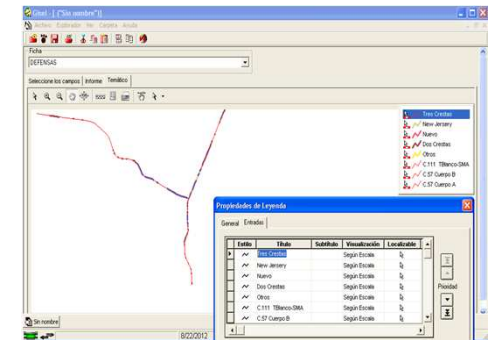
Gisel - [ (Sin nombre) ]

Archivo Explorador Ver Ventana Ayuda

Ficha

DEFENSAS

Seleccione los campos | Informe | Temático

Tres Crestas
New Jersey
Nuevo
Dos Crestas
Otros
C.111 TBlanco-SMA
C.57 Cuerpo B
C.57 Cuerpo A

Propiedades de Leyenda

General | Entradas

| Estilo | Título | Subtítulo | Visualización | Localizable |
|---|---|---|---|---|
| | Tres Crestas | | Según Escala | |
| | New Jersey | | Según Escala | |
| | Nuevo | | Según Escala | |
| | Dos Crestas | | Según Escala | |
| | Otros | | Según Escala | |
| | C.111 TBlanco-SMA | | Según Escala | |
| | C.57 Cuerpo B | | Según Escala | |

Prioridad

Sin nombre

8/22/2012